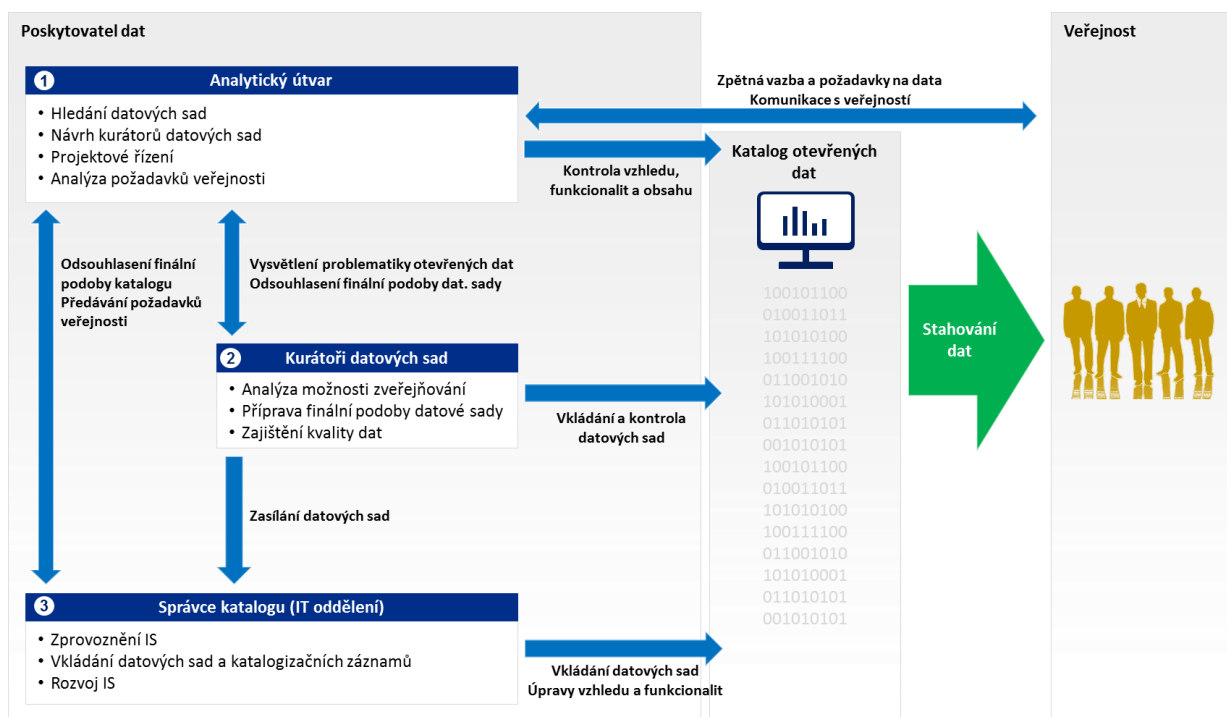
Poskytovatel dat

Veřejnost

1 Analytický útvar
• Hledání datových sad
• Návrh kurátorů datových sad
• Projektové řízení
• Analýza požadavků veřejnosti

Zpětná vazba a požadavky na data
Komunikace s veřejností

Kontrola vzhledu, funkcionalit a obsahu

Katalog otevřených dat

Odsouhlasení finální podoby katalogu
Předávání požadavků veřejnosti

Vysvětlení problematiky otevřených dat
Odsouhlasení finální podoby dat. sady

100101100
010011011
101010100
100111100
011001010
101010001
011010101
001010101
100101100
010011011
101010100
100111100
011001010
101010001
011010101
001010101

Stahování dat

2 Kurátoři datových sad
• Analýza možnosti zveřejňování
• Příprava finální podoby datové sady
• Zajištění kvality dat

Vkládání a kontrola datových sad

Zasílání datových sad

3 Správce katalogu (IT oddělení)
• Zprovoznění IS
• Vkládání datových sad a katalogizačních záznamů
• Rozvoj IS

Vkládání datových sad
Úpravy vzhledu a funkcionalit